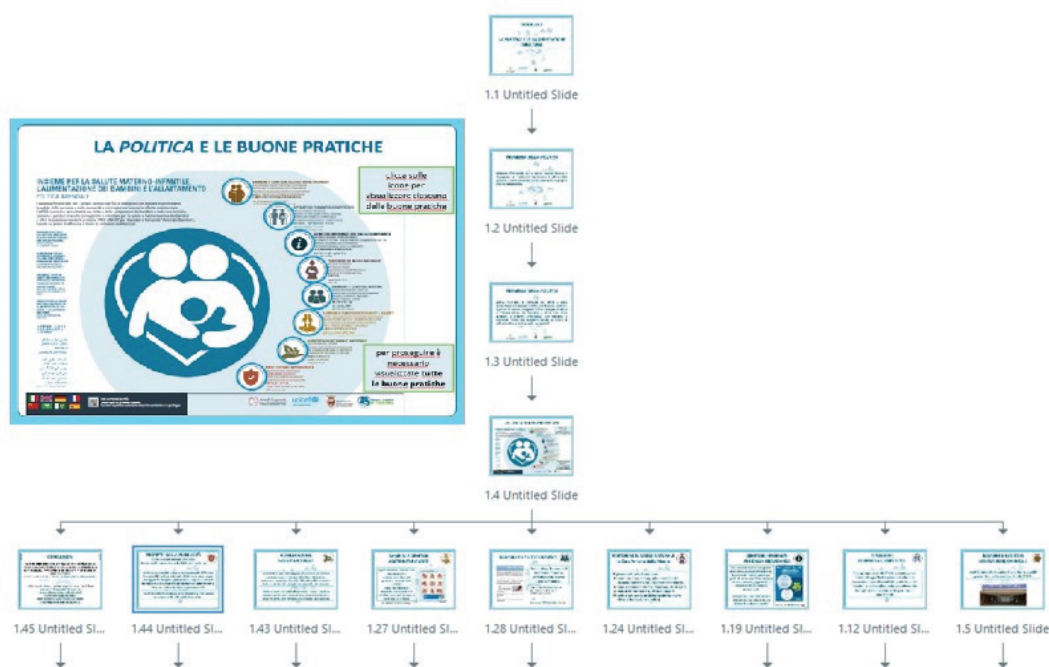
LA POLITICA E LE BUONE PRATICHE

INSIEME PER LA SALUTE MATERNO-INFANTILE L'ALIMENTAZIONE DEI BAMBINI E L'ALLATTAMENTO

POLITICA AZIENDALE

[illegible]

Clicca sulle icone per visualizzare ciascuna delle buone pratiche

per proseguire è necessario visualizzare tutte le buone pratiche

1.1 Untitled Slide

1.2 Untitled Slide

1.3 Untitled Slide

1.4 Untitled Slide

1.45 Untitled Sl...

1.44 Untitled Sl...

1.43 Untitled Sl...

1.27 Untitled Sl...

1.28 Untitled Sl...

1.24 Untitled Sl...

1.19 Untitled Sl...

1.12 Untitled Sl...

1.5 Untitled Slide